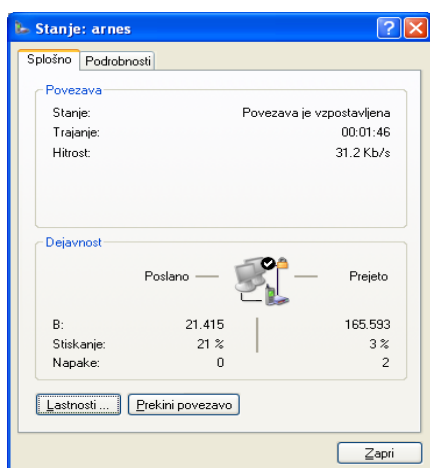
Stanje: arnes

Splošno | Podrobnosti

Povezava

Stanje: Povezava je vzpostavljena
Trajanje: 00:01:46
Hitrost: 31.2 Kb/s

Dejavnost

Poslano — — Prejeto

| | | |
|---|---|---|
| B: | 21.415 | 165.593 |
| Stiskanje: | 21 % | 3 % |
| Napake: | 0 | 2 |

Lastnosti ... | Prekini povezavo

Zapri